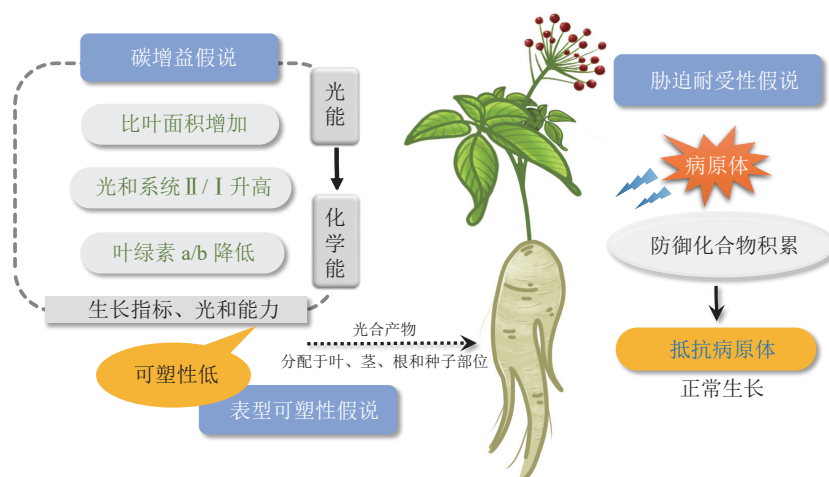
碳增益假说

比叶面积增加

光和系统Ⅱ/Ⅰ升高

叶绿素 a/b 降低

光能

化学能

生长指标、光和能力

可塑性低

表型可塑性假说

光合产物

分配于叶、茎、根和种子部位

胁迫耐受性假说

病原体

防御化合物积累

抵抗病原体

正常生长